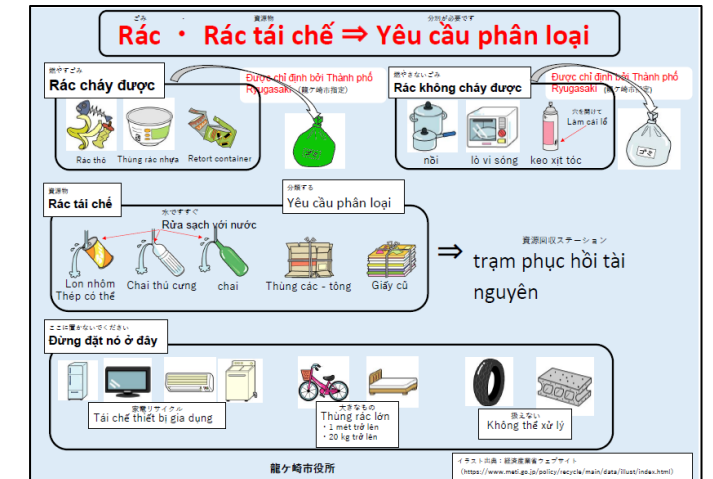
ごみ　資源物　分別が必要です
Rác ・ Rác tái chế ⇒ Yêu cầu phân loại

燃やすごみ
Rác cháy được
Được chỉ định bởi Thành phố Ryugasaki（龍ケ崎市指定）
Rác thô
Thùng rác nhựa
Retort container
ごみ

燃やさないごみ
Rác không cháy được
Được chỉ định bởi Thành phố Ryugasaki（龍ケ崎市指定）
穴を開けて
Làm cái lỗ
nồi
lò vi sóng
keo xịt tóc
ゴミ

資源物
Rác tái chế
分類する
Yêu cầu phân loại
水ですすぐ
Rửa sạch với nước
Lon nhôm
Thép có thể
Chai thú cưng
chai
Thùng các - tông
Giấy cũ
⇒
資源回収ステーション
trạm phục hồi tài nguyên

ここに置かないでください
Đừng đặt nó ở đây
家電リサイクル
Tái chế thiết bị gia dụng
大きなもの
Thùng rác lớn
・1 mét trở lên
・20 kg trở lên
扱えない
Không thể xử lý

龍ケ崎市役所
イラスト出典：経済産業省ウェブサイト
（https://www.meti.go.jp/policy/recycle/main/data/illust/index.html）